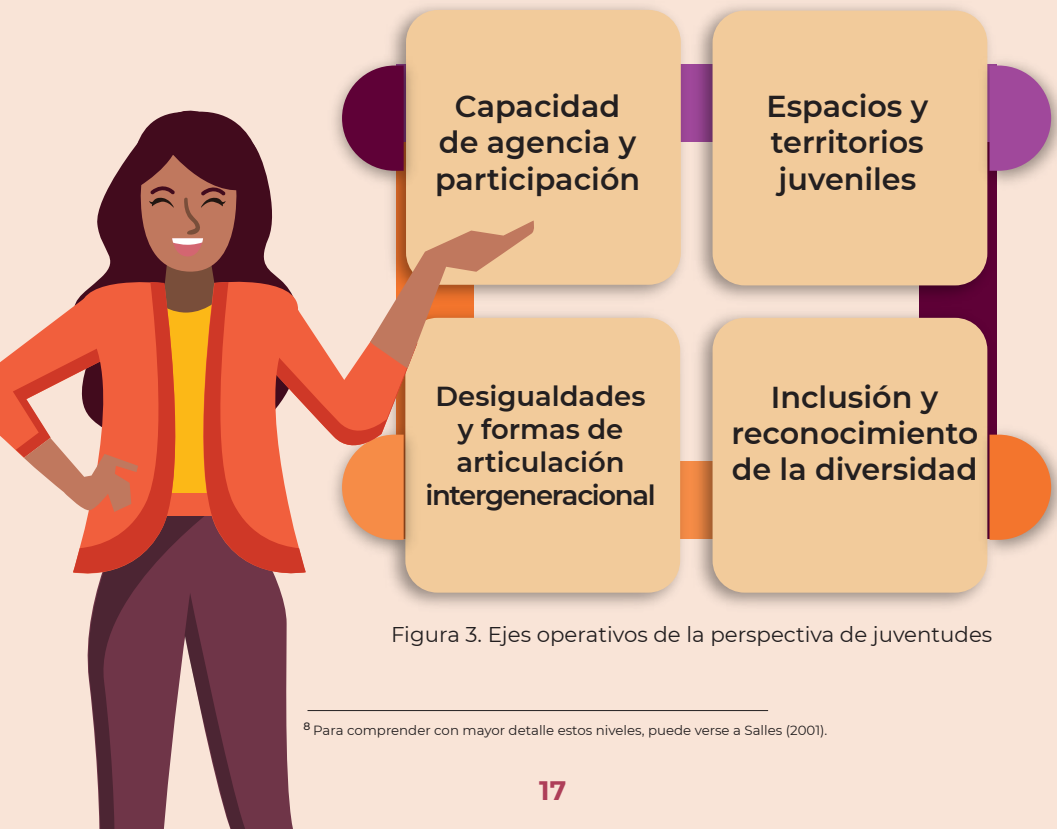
Capacidad de agencia y participación

Espacios y territorios juveniles

Desigualdades y formas de articulación intergeneracional

Inclusión y reconocimiento de la diversidad

Figura 3. Ejes operativos de la perspectiva de juventudes

$^8$ Para comprender con mayor detalle estos niveles, puede verse a Salles (2001).

17